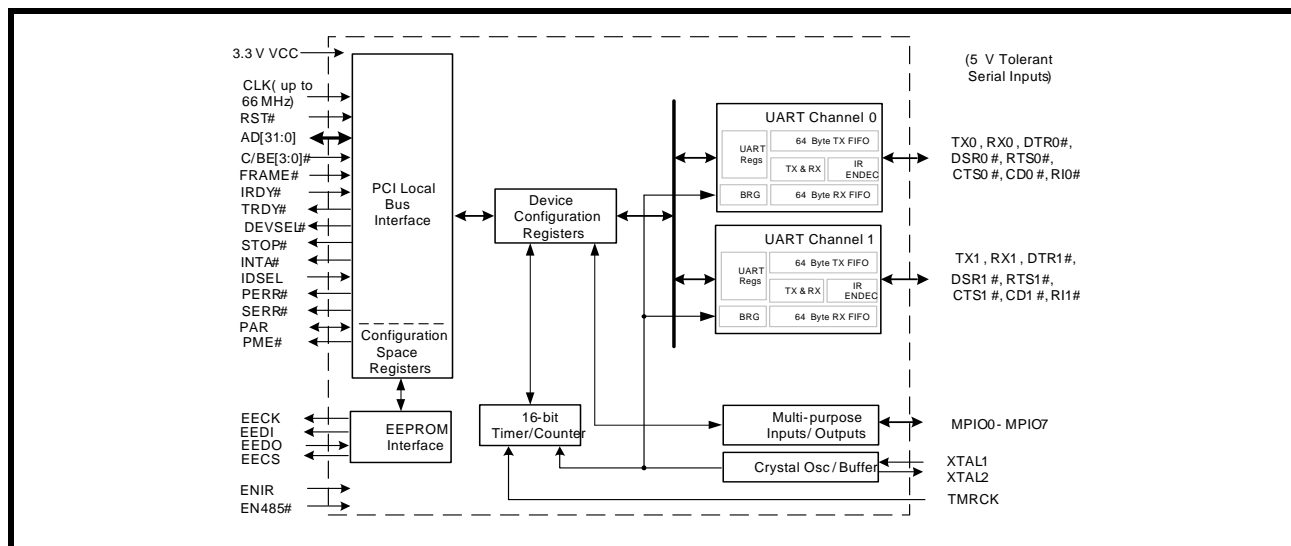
3.3 V VCC

(5 V Tolerant Serial Inputs)

CLK( up to 66 MHz)
RST#
AD[31:0]
C/BE[3:0]#
FRAME#
IRDY#
TRDY#
DEVSEL#
STOP#
INTA#
IDSEL
PERR#
SERR#
PAR
PME#

PCI Local Bus Interface

Configuration Space Registers

Device Configuration Registers

UART Channel 0
UART Regs
64 Byte TX FIFO
TX & RX
IR ENDEC
BRG
64 Byte RX FIFO

TX0 , RX0 , DTR0#, DSR0 #, RTS0#, CTS0 #, CD0 #, RI0#

UART Channel 1
UART Regs
64 Byte TX FIFO
TX & RX
IR ENDEC
BRG
64 Byte RX FIFO

TX1 , RX1 , DTR1#, DSR1 #, RTS1#, CTS1 #, CD1 #, RI1#

EECK
EEDI
EEDO
EECS

EEPROM Interface

16-bit Timer/Counter

Multi-purpose Inputs/ Outputs

MPIO0 - MPIO7

Crystal Osc / Buffer

XTAL1
XTAL2

ENIR
EN485#

TMRCK